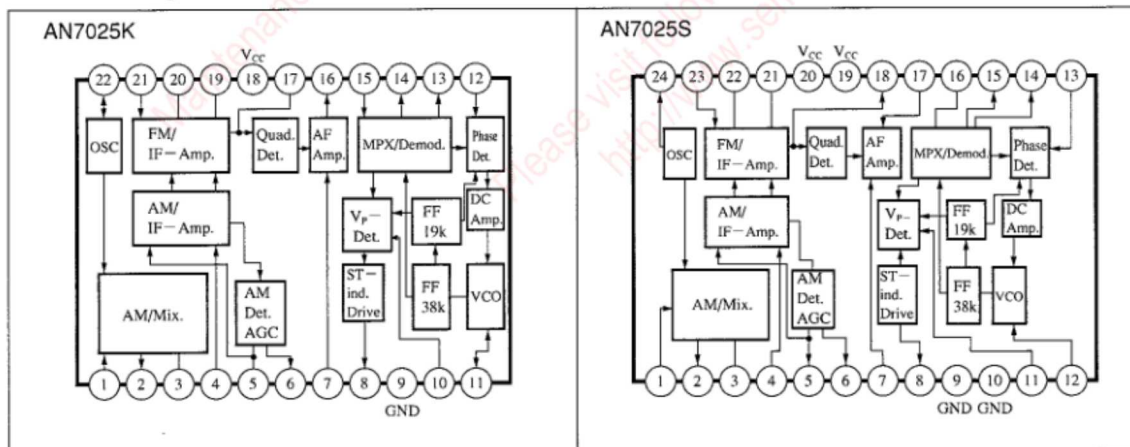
AN7025K

$V_{CC}$

22 21 20 19 18 17 16 15 14 13 12

OSC

FM/ IF−Amp.

Quad. Det.

AF Amp.

MPX/Demod.

Phase Det.

AM/ IF−Amp.

$V_P$− Det.

FF 19k

DC Amp.

AM/Mix.

AM Det. AGC

ST− ind. Drive

FF 38k

VCO

1 2 3 4 5 6 7 8 9 10 11

GND

AN7025S

$V_{CC}$ $V_{CC}$

24 23 22 21 20 19 18 17 16 15 14 13

OSC

FM/ IF−Amp.

Quad. Det.

AF Amp.

MPX/Demod.

Phase Det.

AM/ IF−Amp.

$V_P$− Det.

FF 19k

DC Amp.

AM/Mix.

AM Det. AGC

ST− ind. Drive

FF 38k

VCO

1 2 3 4 5 6 7 8 9 10 11 12

GND GND